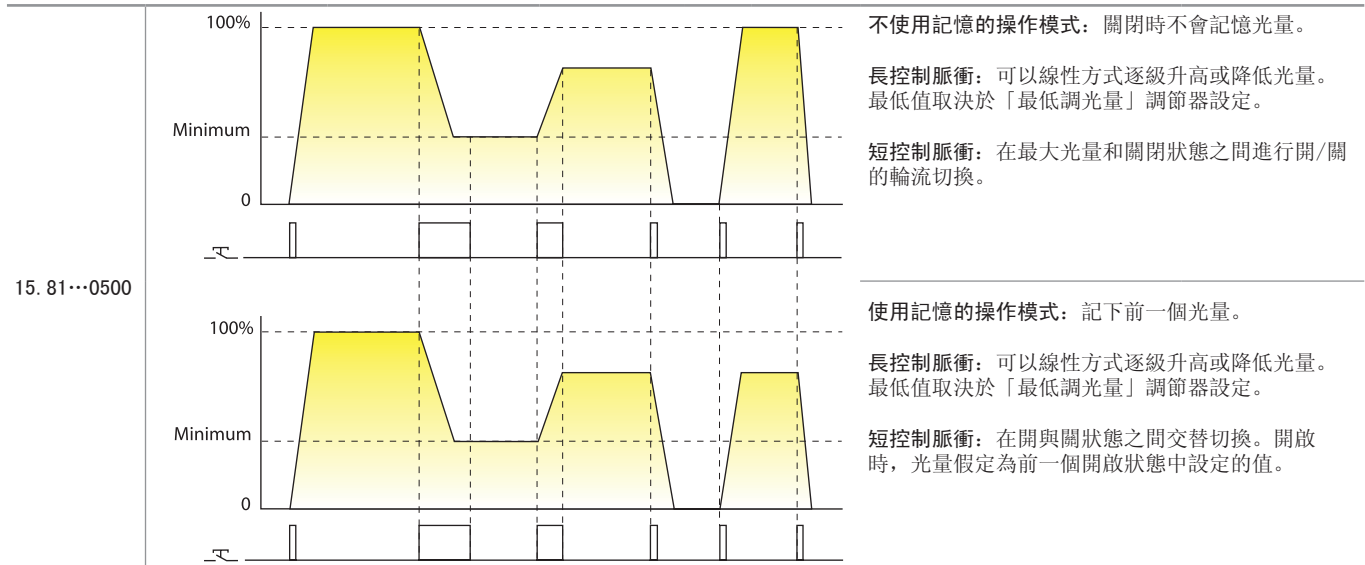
15. 81…0500

100%

Minimum

0

不使用記憶的操作模式：關閉時不會記憶光量。

長控制脈衝：可以線性方式逐級升高或降低光量。最低值取決於「最低調光量」調節器設定。

短控制脈衝：在最大光量和關閉狀態之間進行開/關的輪流切換。

100%

Minimum

0

使用記憶的操作模式：記下前一個光量。

長控制脈衝：可以線性方式逐級升高或降低光量。最低值取決於「最低調光量」調節器設定。

短控制脈衝：在開與關狀態之間交替切換。開啟時，光量假定為前一個開啟狀態中設定的值。